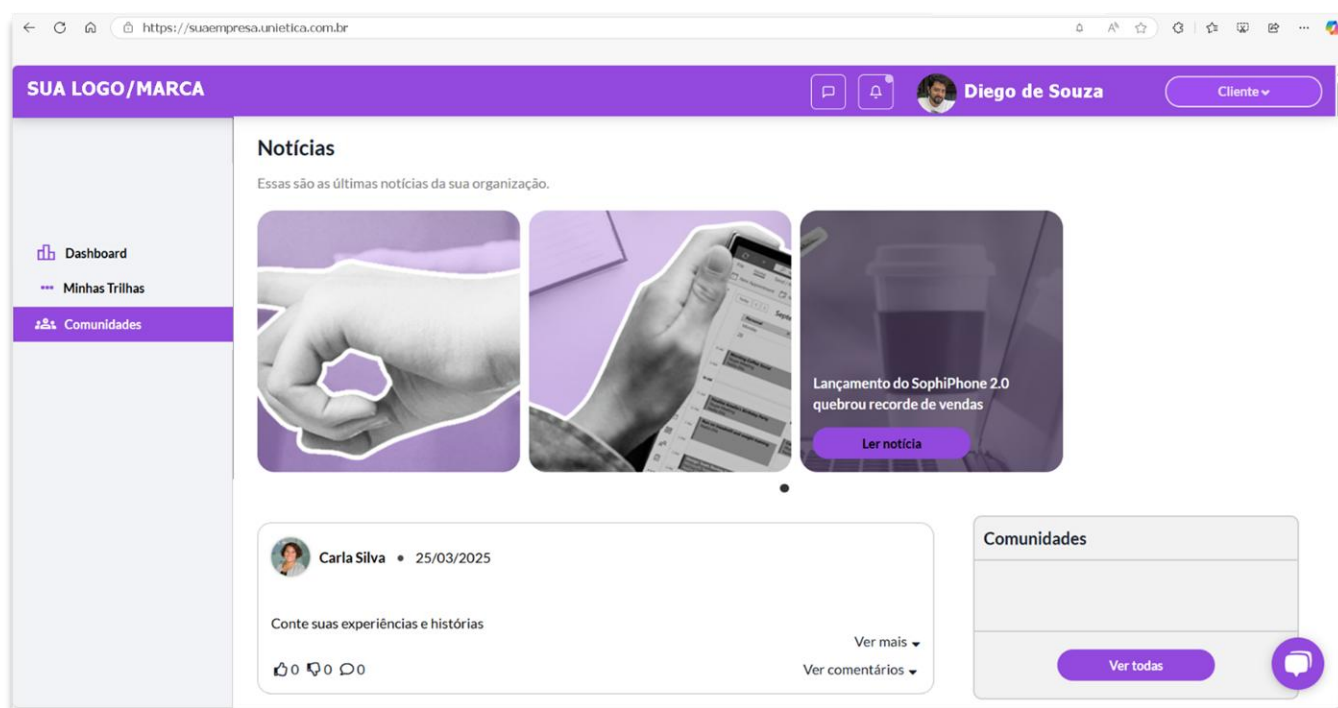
https://suaempresa.unietica.com.br

SUA LOGO/MARCA

Diego de Souza

Cliente

Dashboard

Minhas Trilhas

Comunidades

Notícias

Essas são as últimas notícias da sua organização.

Lançamento do SophiPhone 2.0 quebrou recorde de vendas

Ler notícia

Carla Silva • 25/03/2025

Conte suas experiências e histórias

Ver mais

0 0 0

Ver comentários

Comunidades

Ver todas